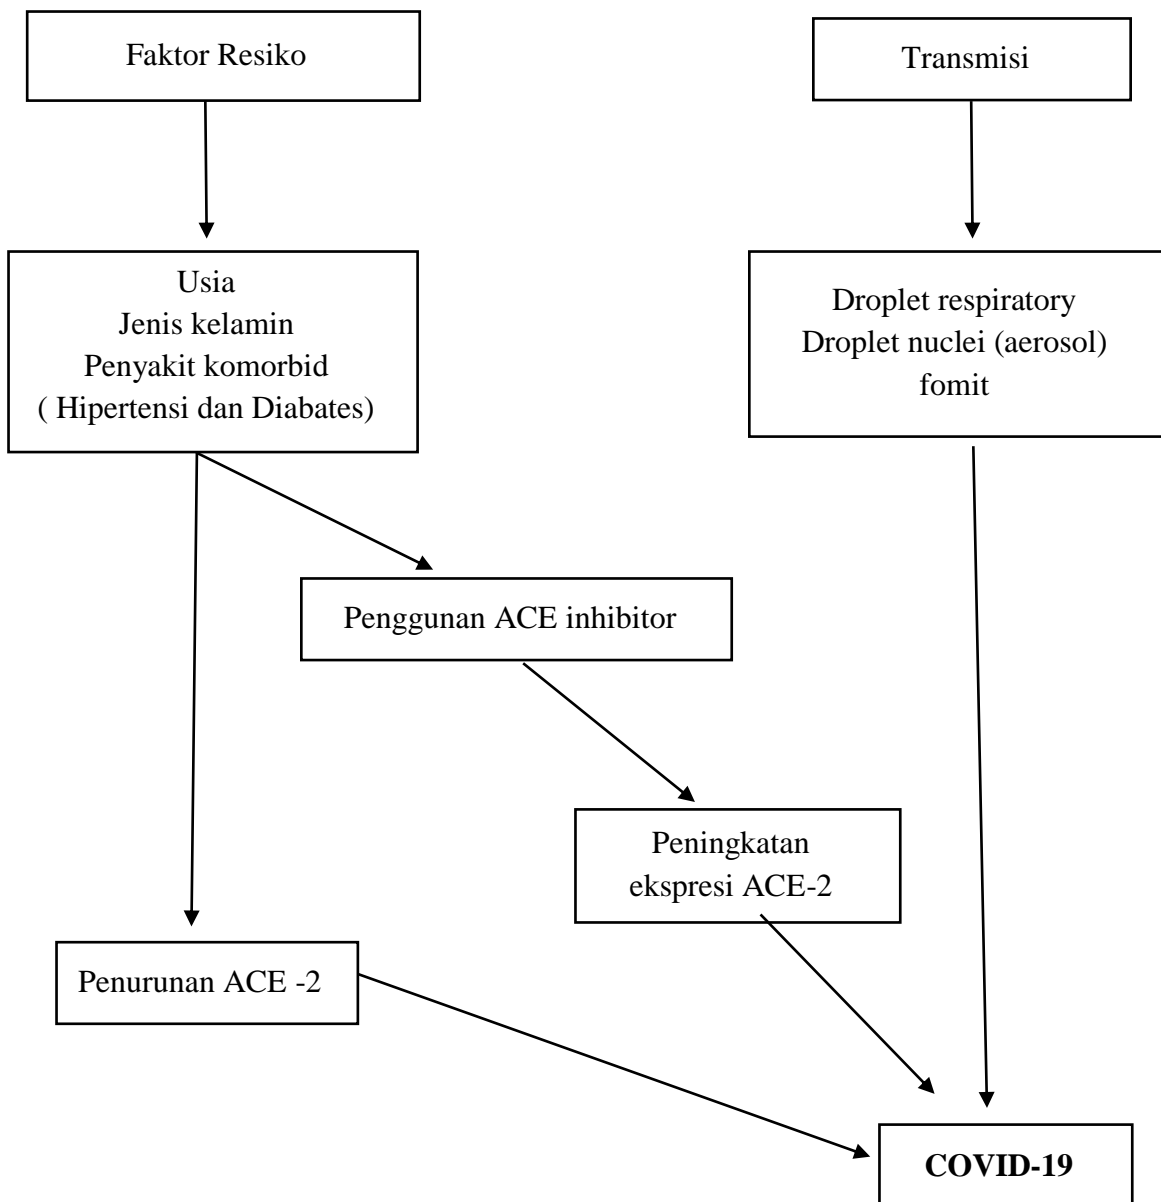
Faktor Resiko

Transmisi

Usia
Jenis kelamin
Penyakit komorbid
( Hipertensi dan Diabates)

Droplet respiratory
Droplet nuclei (aerosol)
fomit

Penggunan ACE inhibitor

Peningkatan
ekspresi ACE-2

Penurunan ACE -2

COVID-19